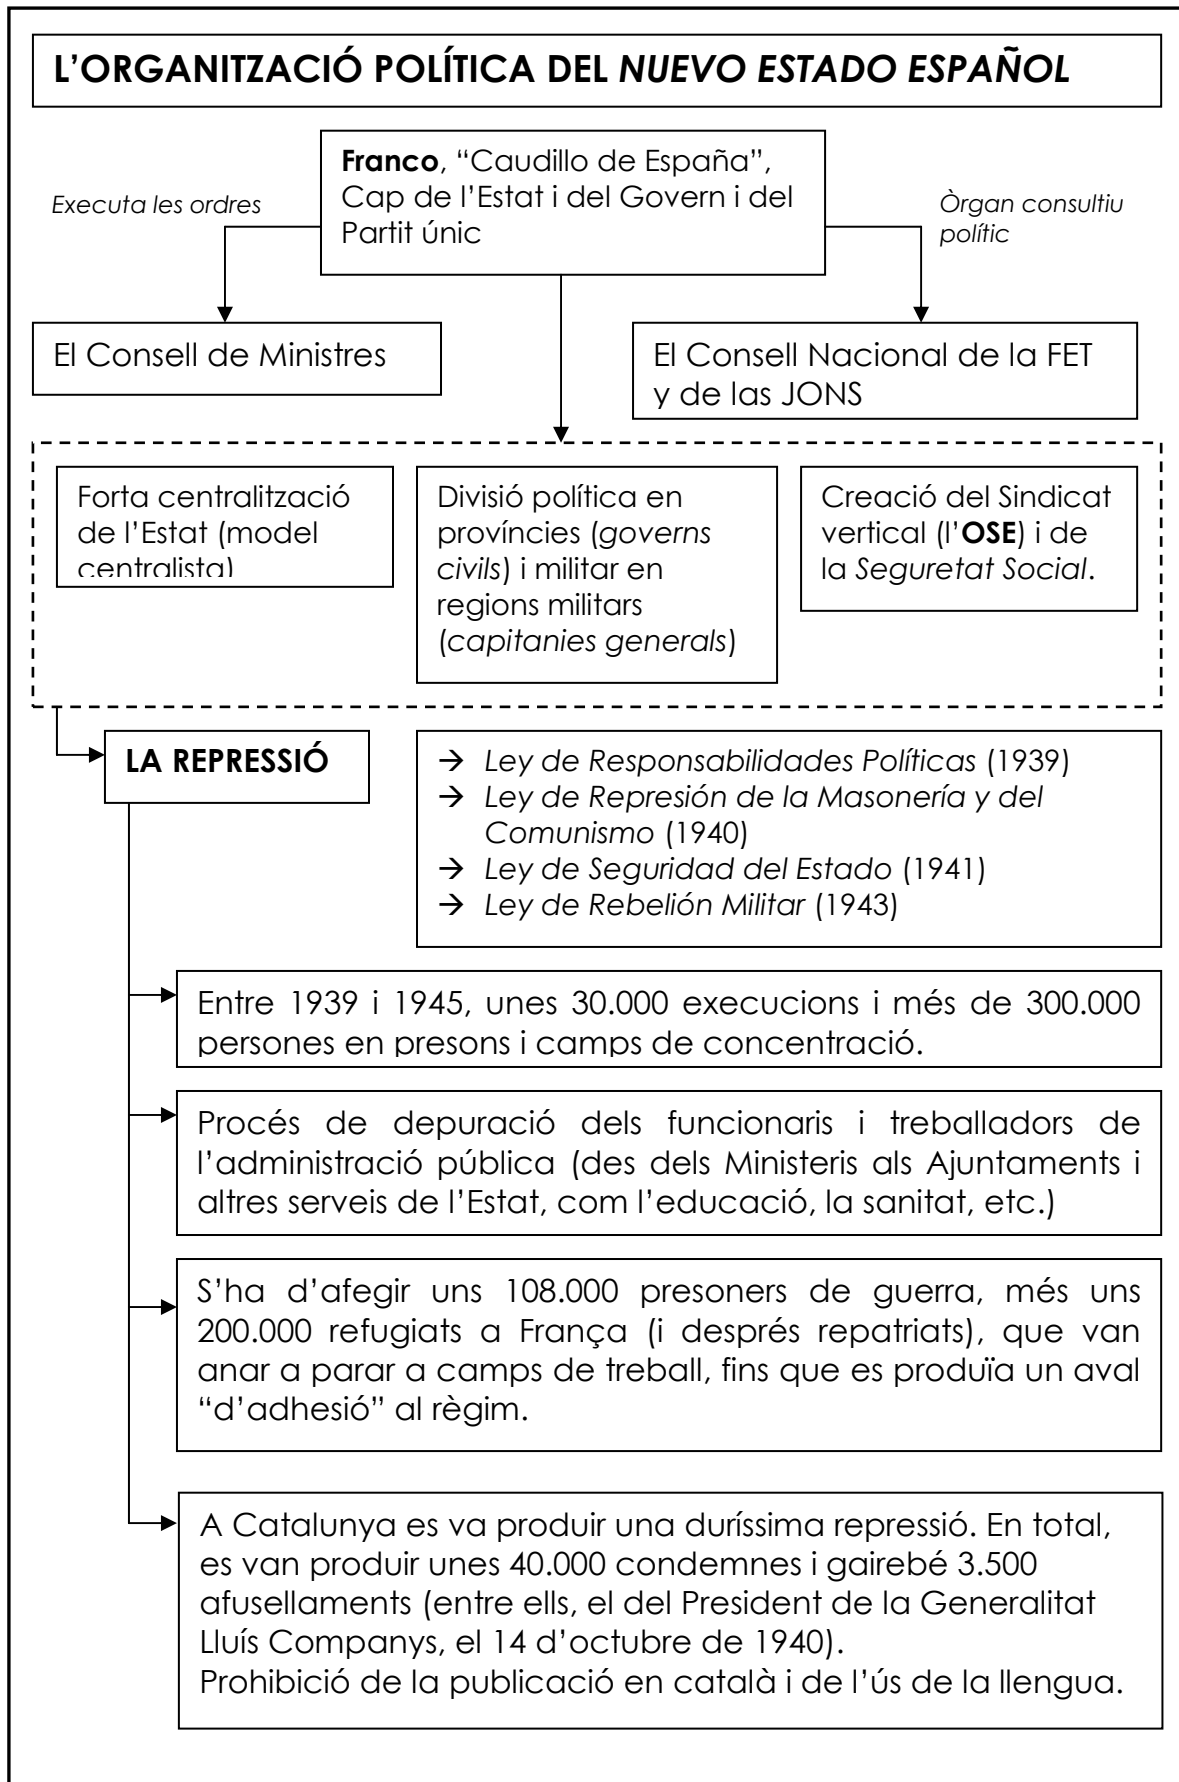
L'ORGANITZACIÓ POLÍTICA DEL NUEVO ESTADO ESPAÑOL

Franco, "Caudillo de España", Cap de l'Estat i del Govern i del Partit únic

Executa les ordres

Òrgan consultiu polític

El Consell de Ministres

El Consell Nacional de la FET y de las JONS

Forta centralització de l'Estat (model centralista)

Divisió política en províncies (governs civils) i militar en regions militars (capitanies generals)

Creació del Sindicat vertical (l'OSE) i de la Seguretat Social.

LA REPRESSIÓ

→ Ley de Responsabilidades Políticas (1939)
→ Ley de Represión de la Masonería y del Comunismo (1940)
→ Ley de Seguridad del Estado (1941)
→ Ley de Rebelión Militar (1943)

Entre 1939 i 1945, unes 30.000 execucions i més de 300.000 persones en presons i camps de concentració.

Procés de depuració dels funcionaris i treballadors de l'administració pública (des dels Ministeris als Ajuntaments i altres serveis de l'Estat, com l'educació, la sanitat, etc.)

S'ha d'afegir uns 108.000 presoners de guerra, més uns 200.000 refugiats a França (i després repatriats), que van anar a parar a camps de treball, fins que es produïa un aval "d'adhesió" al règim.

A Catalunya es va produir una duríssima repressió. En total, es van produir unes 40.000 condemnes i gairebé 3.500 afusellaments (entre ells, el del President de la Generalitat Lluís Companys, el 14 d'octubre de 1940).
Prohibició de la publicació en català i de l'ús de la llengua.